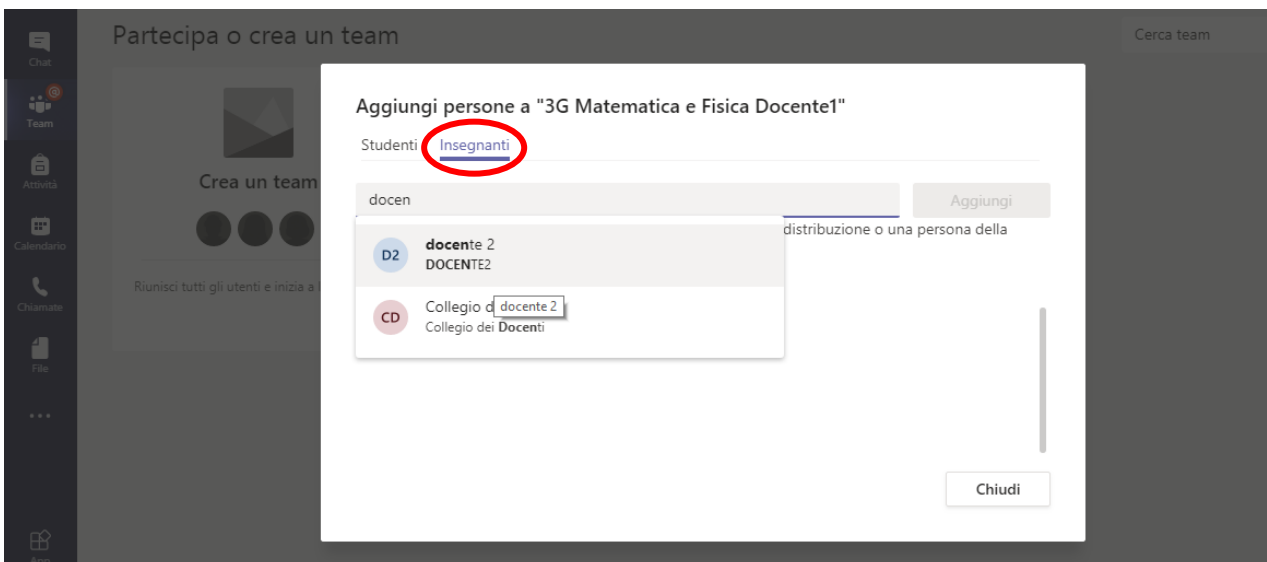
Chat
Team
Attività
Calendario
Chiamate
File
...
App

Partecipa o crea un team

Cerca team

Crea un team

Riunisci tutti gli utenti e inizia a l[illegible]

Aggiungi persone a "3G Matematica e Fisica Docente1"

Studenti Insegnanti

docen

Aggiungi

distribuzione o una persona della

D2 docente 2
DOCENTE2

CD Collegio d docente 2
Collegio dei Docenti

Chiudi